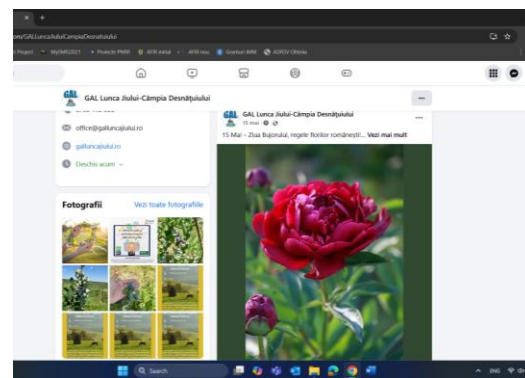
om/GALLuncaJiuluiCampiaDesnatuiului

Project • MySMIS2021 • Proiecte PNRR • AFIR extial • AFIR nou • Granturi BMI • ADRSV Oltenia

GAL Lunca Jiului-Câmpia Desnățuiului

office@galluncajiului.ro

galluncajiului.ro

Deschis acum

Fotografii

Vezi toate fotografiile

GAL Lunca Jiului-Câmpia Desnățuiului

15 mai

15 Mai – Ziua Bujorului, regele florilor românești!... Vezi mai mult

Search

ENG